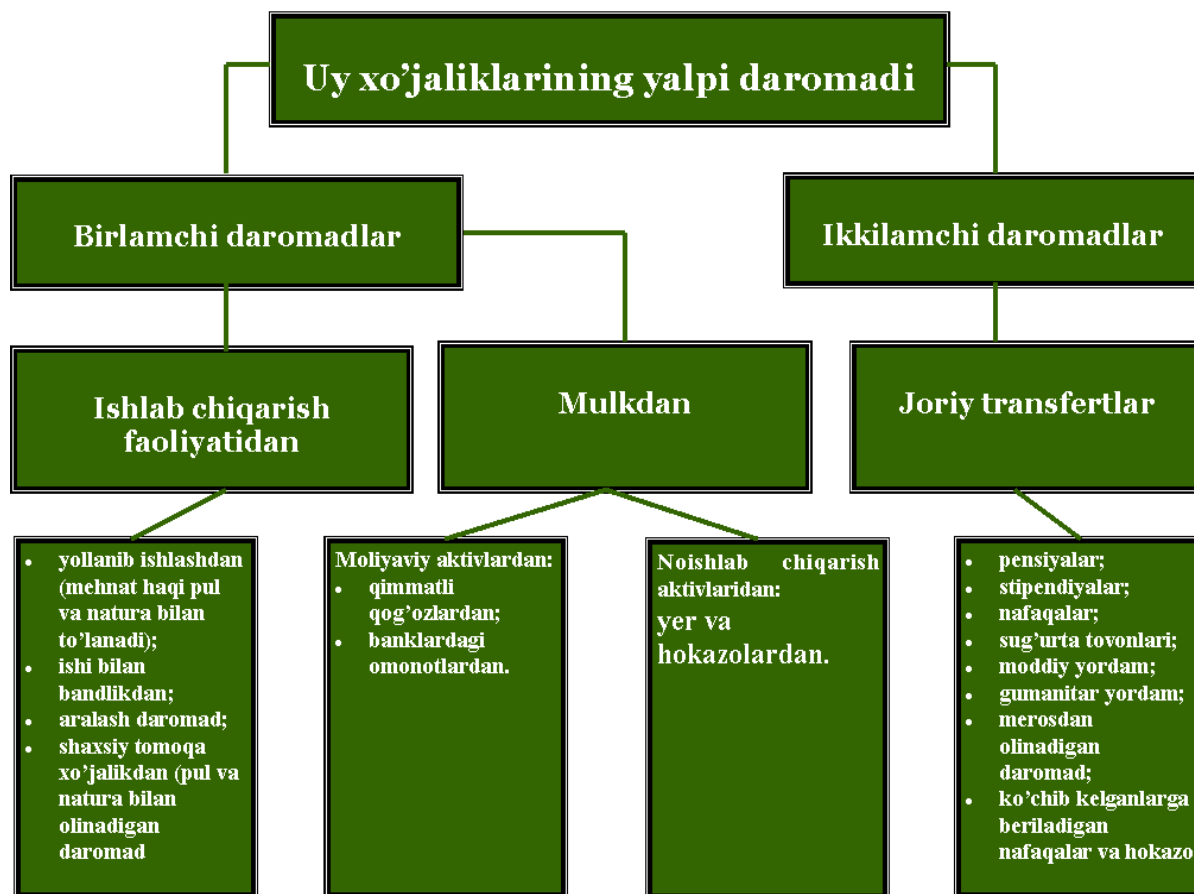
Uy xo’jaliklarining yalpi daromadi

Birlamchi daromadlar

Ikkilamchi daromadlar

Ishlab chiqarish faoliyatidan

Mulkdan

Joriy transfertlar

- yollanib ishlashdan (mehnat haqi pul va natura bilan to’lanadi);
- ishi bilan bandlikdan;
- aralash daromad;
- shaxsiy tomoqa xo’jalikdan (pul va natura bilan olinadigan daromad

Moliyaviy aktivlardan:
- qimmatli qog’ozlardan;
- banklardagi omonotlardan.

Noishlab chiqarish aktivlaridan:
yer va hokazolardan.

- pensiyalar;
- stipendiyalar;
- nafaqalar;
- sug’urta tovonlari;
- moddiy yordam;
- gumanitar yordam;
- merosdan olinadigan daromad;
- ko’chib kelganlarga beriladigan nafaqalar va hokazo